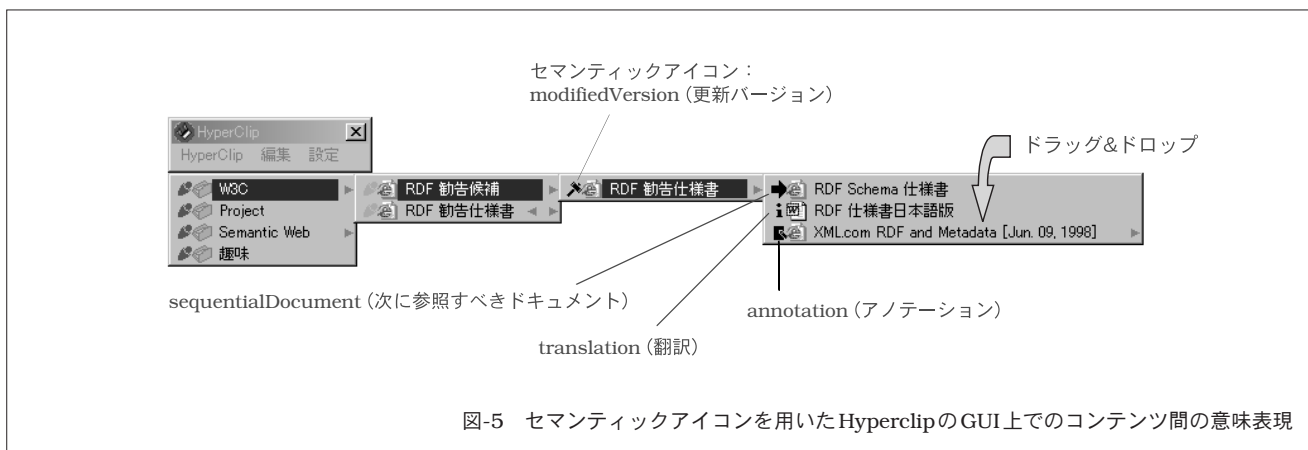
セマンティックアイコン：
modifiedVersion（更新バージョン）

HyperClip
HyperClip 編集 設定

ドラッグ&ドロップ

W3C
Project
Semantic Web
趣味

RDF 勧告候補
RDF 勧告仕様書

RDF 勧告仕様書

RDF Schema 仕様書
RDF 仕様書日本語版
XML.com RDF and Metadata [Jun. 09, 1998]

sequentialDocument（次に参照すべきドキュメント）

annotation（アノテーション）

translation（翻訳）

図-5 セマンティックアイコンを用いたHyperclipのGUI上でのコンテンツ間の意味表現